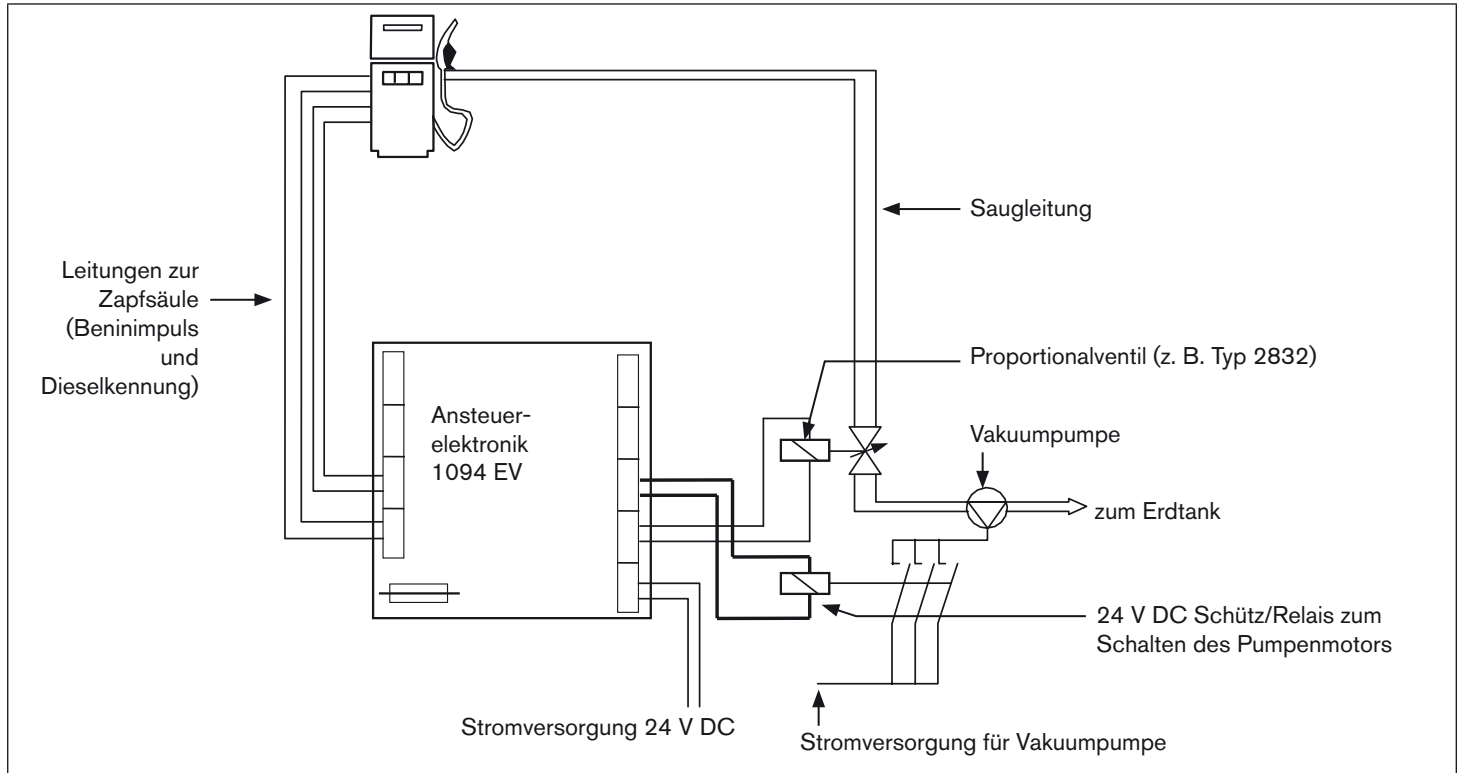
Saugleitung

Leitungen zur Zapfsäule (Beninimpuls und Dieselkennung)

Proportionalventil (z. B. Typ 2832)

Ansteuerelektronik 1094 EV

Vakuumpumpe

zum Erdtank

24 V DC Schütz/Relais zum Schalten des Pumpenmotors

Stromversorgung 24 V DC

Stromversorgung für Vakuumpumpe